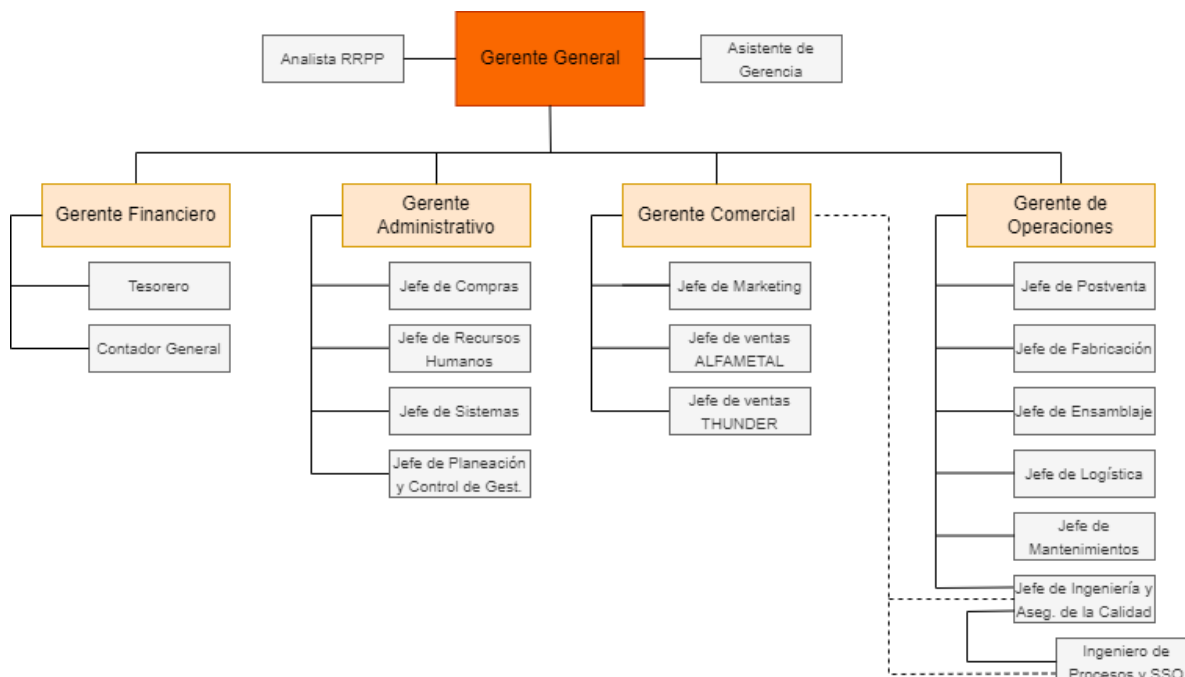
Analista RRPP

Gerente General

Asistente de Gerencia

Gerente Financiero

Tesorero

Contador General

Gerente Administrativo

Jefe de Compras

Jefe de Recursos Humanos

Jefe de Sistemas

Jefe de Planeación y Control de Gest.

Gerente Comercial

Jefe de Marketing

Jefe de ventas ALFAMETAL

Jefe de ventas THUNDER

Gerente de Operaciones

Jefe de Postventa

Jefe de Fabricación

Jefe de Ensamblaje

Jefe de Logística

Jefe de Mantenimientos

Jefe de Ingeniería y Aseg. de la Calidad

Ingeniero de Procesos y SSO